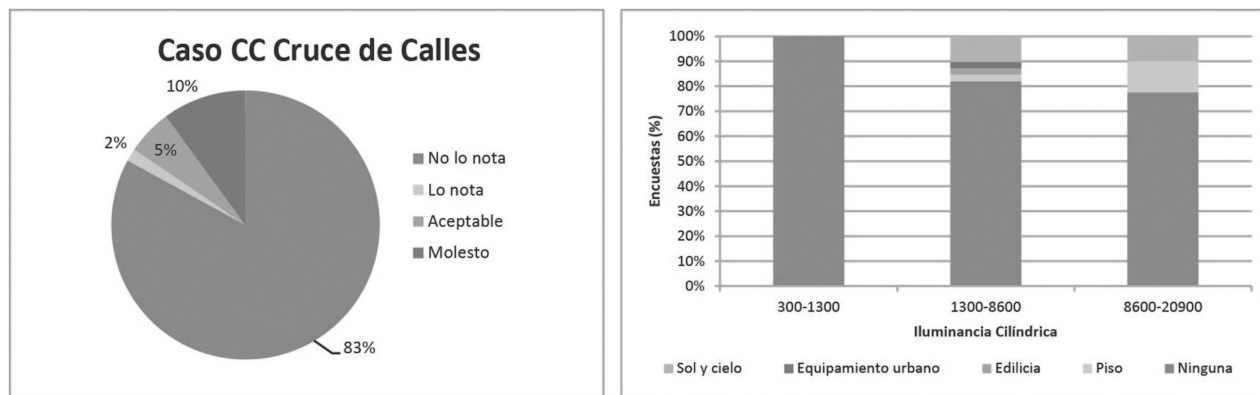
Caso CC Cruce de Calles

10%

2%

5%

83%

No lo nota
Lo nota
Aceptable
Molesto

100%
90%
80%
70%
60%
50%
40%
30%
20%
10%
0%

Encuestas (%)

300-1300
1300-8600
8600-20900

Iluminancia Cilíndrica

Sol y cielo
Equipamiento urbano
Edilicia
Piso
Ninguna